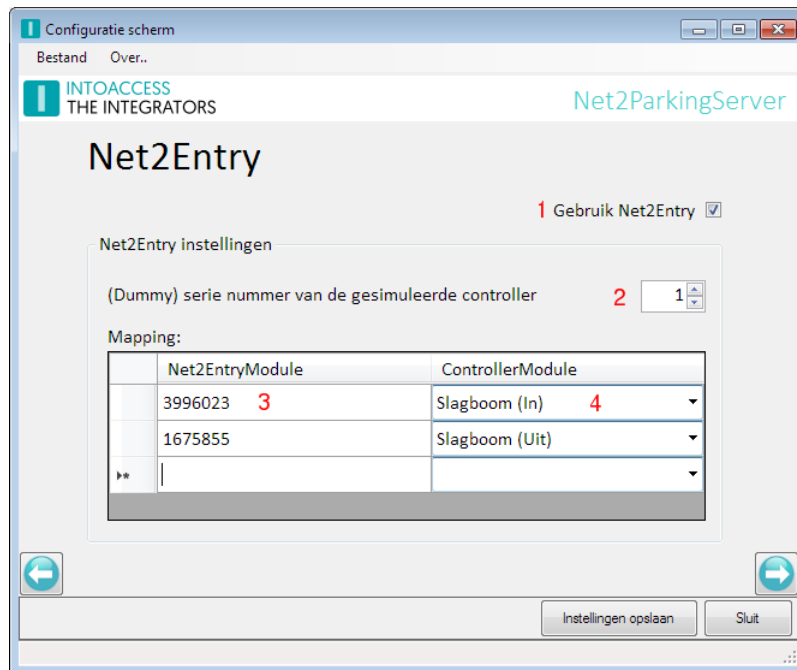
Configuratie scherm

Bestand Over..

INTOACCESS
THE INTEGRATORS

Net2ParkingServer

Net2Entry

1 Gebruik Net2Entry

Net2Entry instellingen

(Dummy) serie nummer van de gesimuleerde controller 2 1

Mapping:

| | Net2EntryModule | ControllerModule |
|---|---|---|
| | 3996023 3 | Slagboom (In) 4 |
| | 1675855 | Slagboom (Uit) |
| * | | |

Instellingen opslaan Sluit